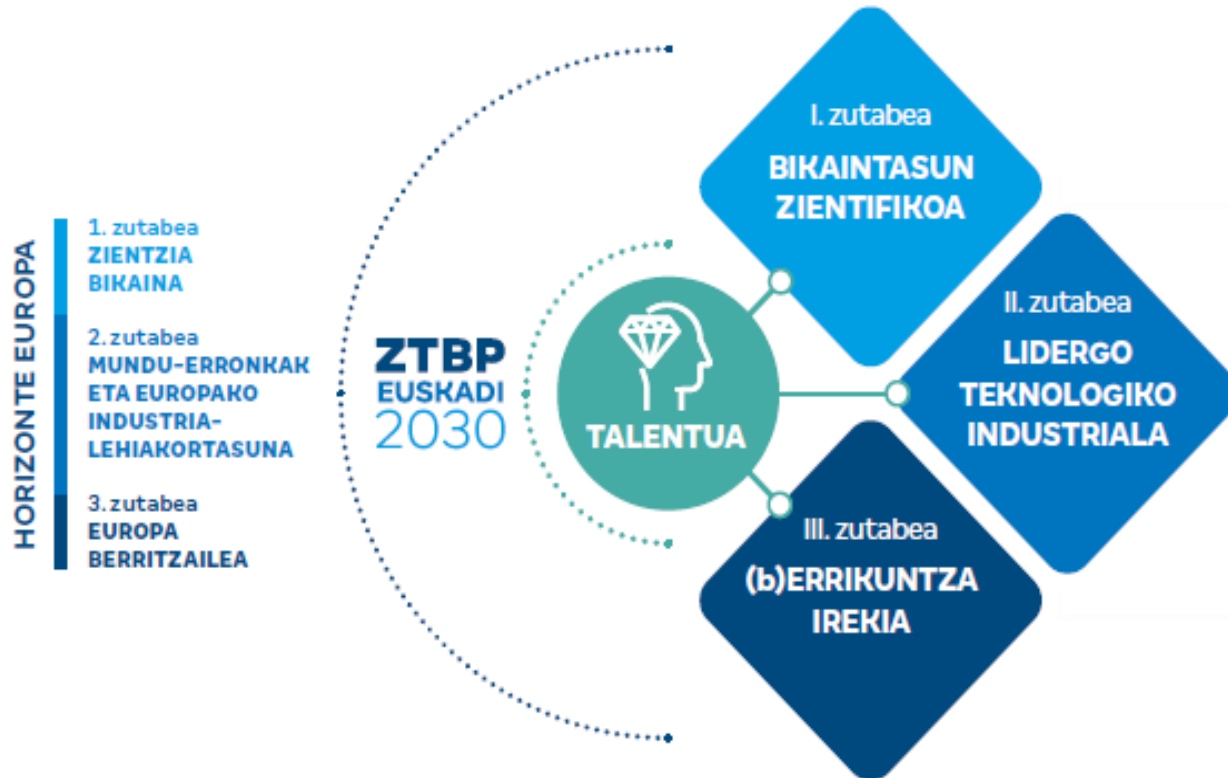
HORIZONTE EUROPA

1. zutabea
ZIENTZIA BIKAINA

2. zutabea
MUNDU-ERRONKAK ETA EUROPAKO INDUSTRIALEHIAKORTASUNA

3. zutabea
EUROPA BERRITZAILEA

ZTBP EUSKADI 2030

TALENTUA

I. zutabea
BIKAINTASUN ZIENTIFIKOA

II. zutabea
LIDERGO TEKNOLOGIKO INDUSTRIALA

III. zutabea
(b)ERRIKUNTZA IREKIA